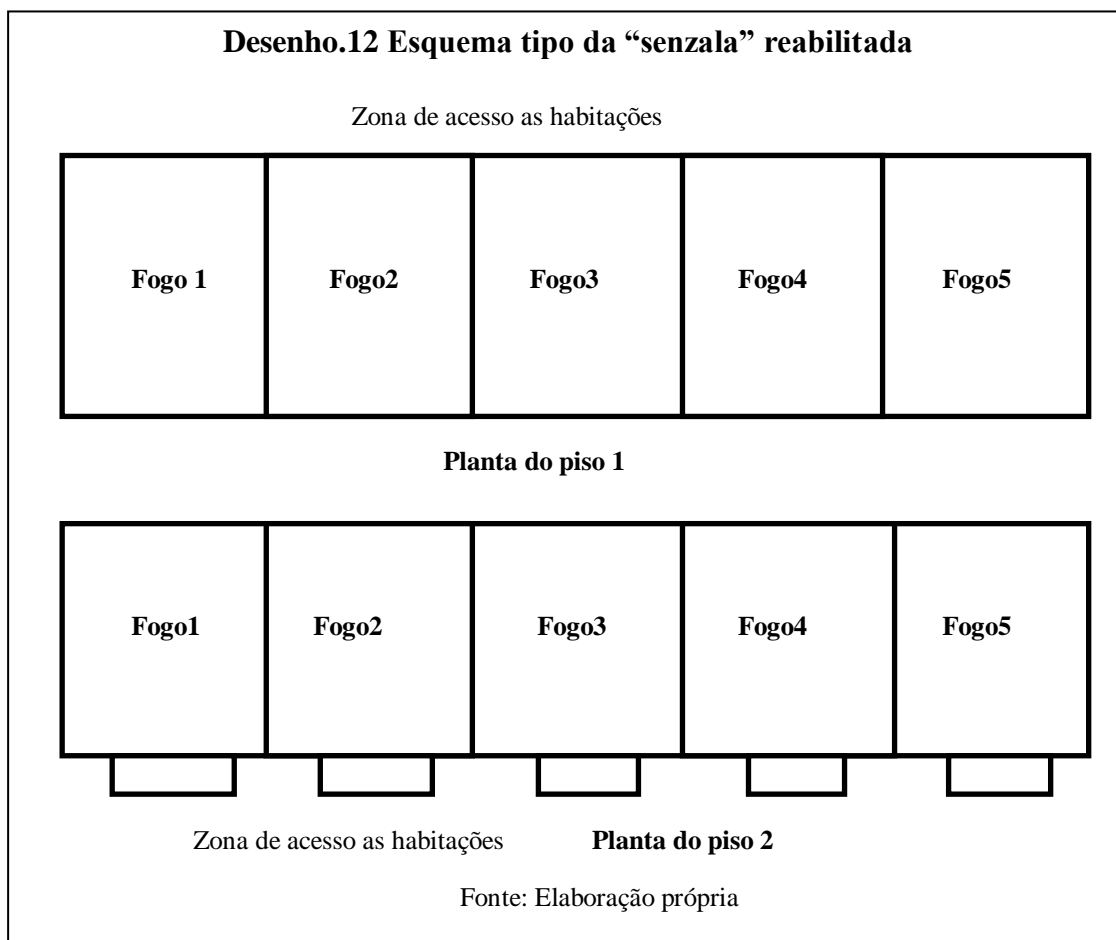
Desenho.12 Esquema tipo da “senzala” reabilitada

Zona de acesso as habitações

Fogo 1 Fogo2 Fogo3 Fogo4 Fogo5

Planta do piso 1

Fogo1 Fogo2 Fogo3 Fogo4 Fogo5

Zona de acesso as habitações Planta do piso 2

Fonte: Elaboração própria